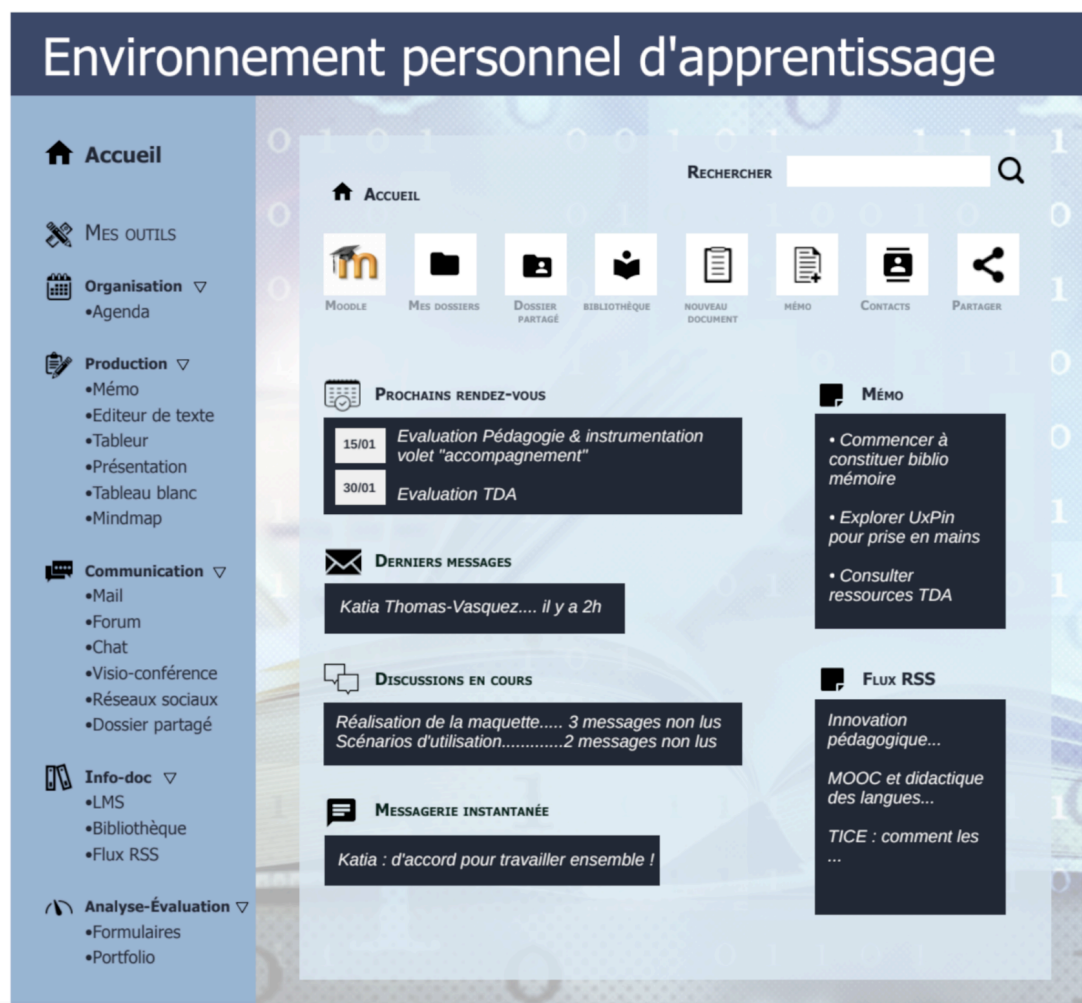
Environnement personnel d'apprentissage

Accueil

Mes outils

Organisation ▽
•Agenda

Production ▽
•Mémo
•Editeur de texte
•Tableur
•Présentation
•Tableau blanc
•Mindmap

Communication ▽
•Mail
•Forum
•Chat
•Visio-conférence
•Réseaux sociaux
•Dossier partagé

Info-doc ▽
•LMS
•Bibliothèque
•Flux RSS

Analyse-Évaluation ▽
•Formulaires
•Portfolio

Rechercher

Accueil

Moodle Mes dossiers Dossier partagé bibliothèque nouveau document mémo Contacts Partager

Prochains rendez-vous

15/01 Evaluation Pédagogie & instrumentation volet "accompagnement"
30/01 Evaluation TDA

Derniers messages

Katia Thomas-Vasquez.... il y a 2h

Discussions en cours

Réalisation de la maquette..... 3 messages non lus
Scénarios d'utilisation.............2 messages non lus

Messagerie instantanée

Katia : d'accord pour travailler ensemble !

Mémo

• Commencer à constituer biblio mémoire

• Explorer UxPin pour prise en mains

• Consulter ressources TDA

Flux RSS

Innovation pédagogique...

MOOC et didactique des langues...

TICE : comment les ...